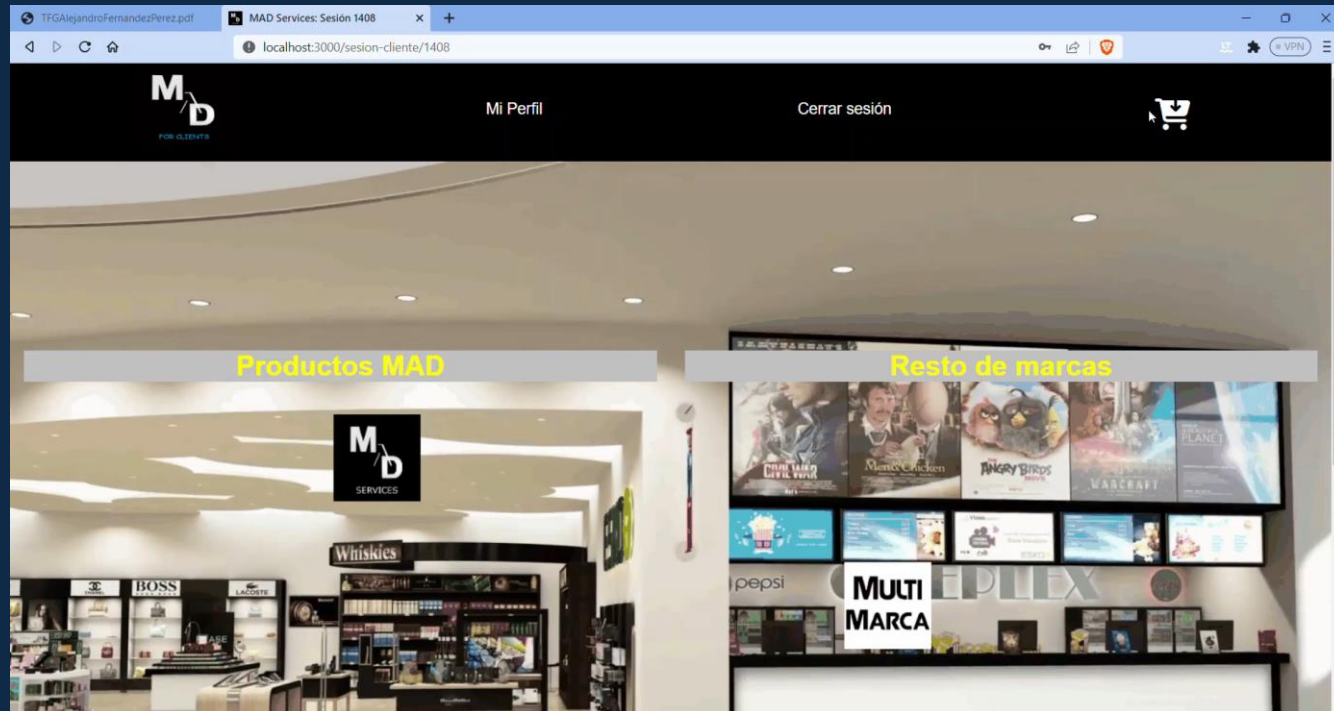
TFGAlejandroFernandezPerez.pdf
MAD Services: Sesión 1408
localhost:3000/sesion-cliente/1408
VPN

M D
FOR CLIENTS
Mi Perfil
Cerrar sesión

Productos MAD
Resto de marcas

M D
SERVICES

Whiskies
CHANEL
BOSS
LACOSTE
CIVIL WAR
Men & Chicken
ANGRY BIRDS
WARCRAFT
PLANET
pepsi
MULTI MARCA